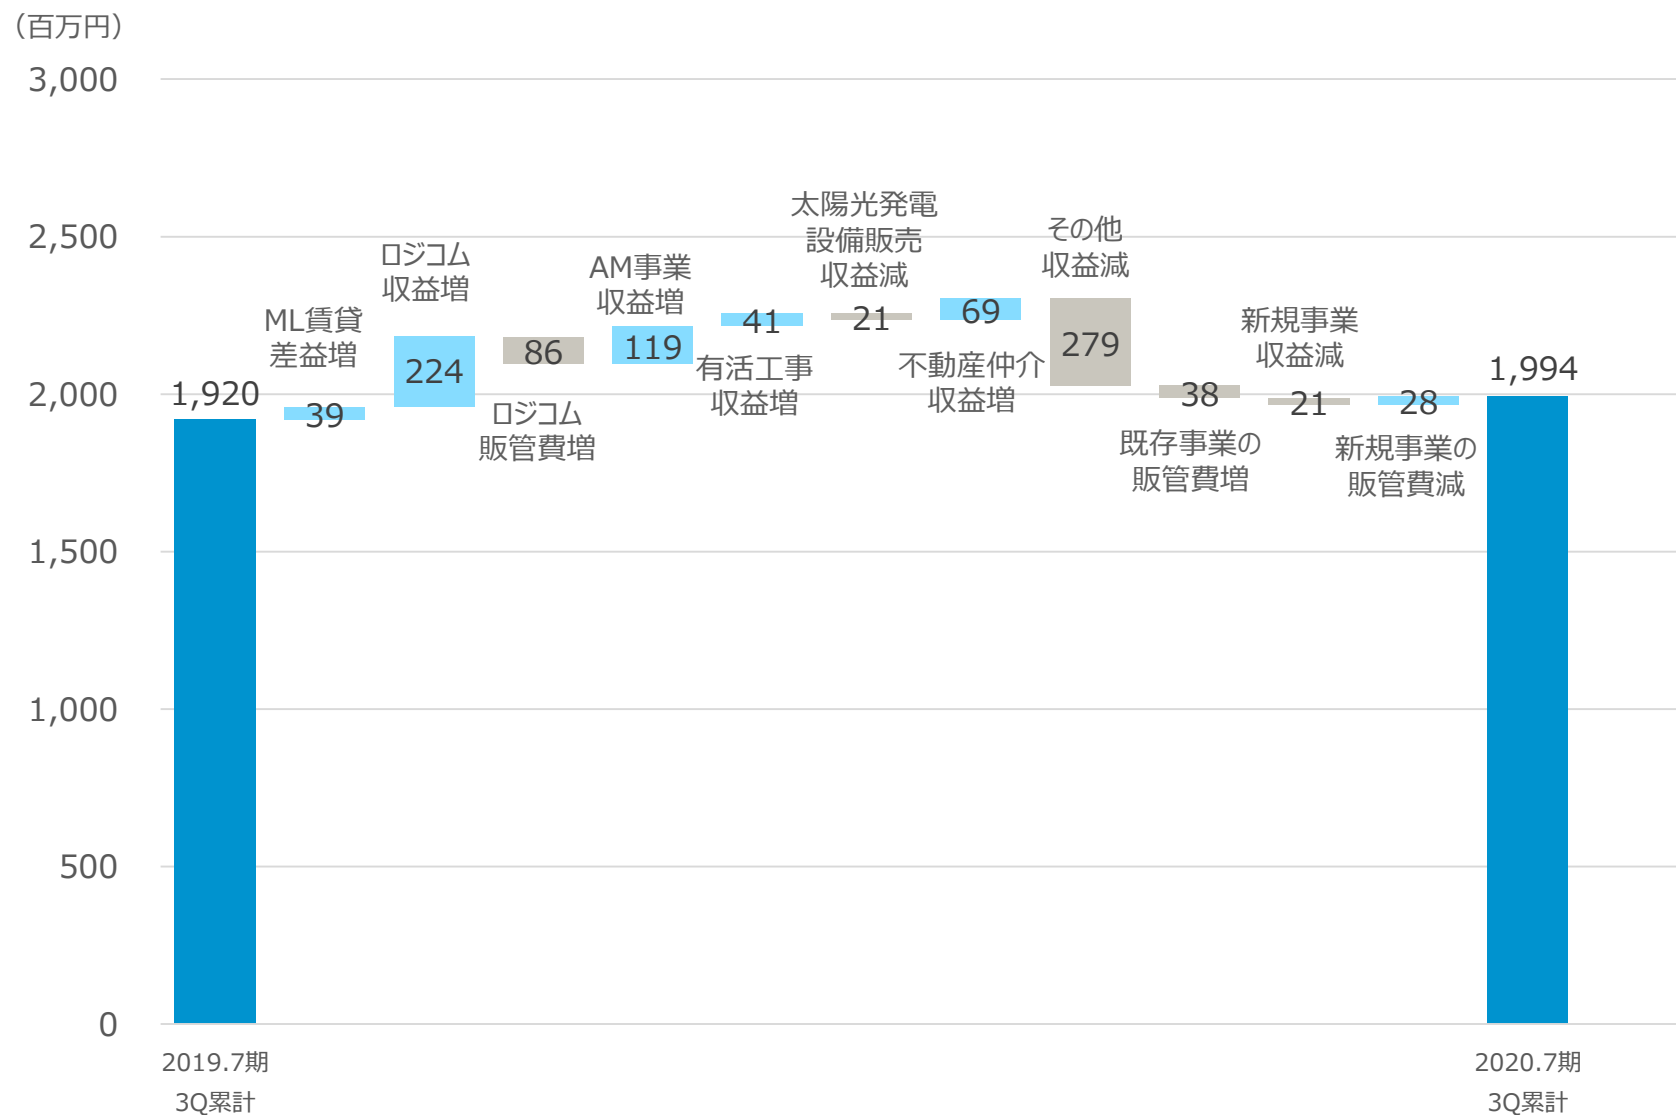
(百万円)

3,000
2,500
2,000
1,500
1,000
500
0

1,920
ML賃貸差益増
39
ロジコム収益増
224
ロジコム販管費増
86
AM事業収益増
119
有活工事収益増
41
太陽光発電設備販売収益減
21
不動産仲介収益増
69
その他収益減
279
既存事業の販管費増
38
新規事業収益減
21
新規事業の販管費減
28
1,994

2019.7期
3Q累計
2020.7期
3Q累計